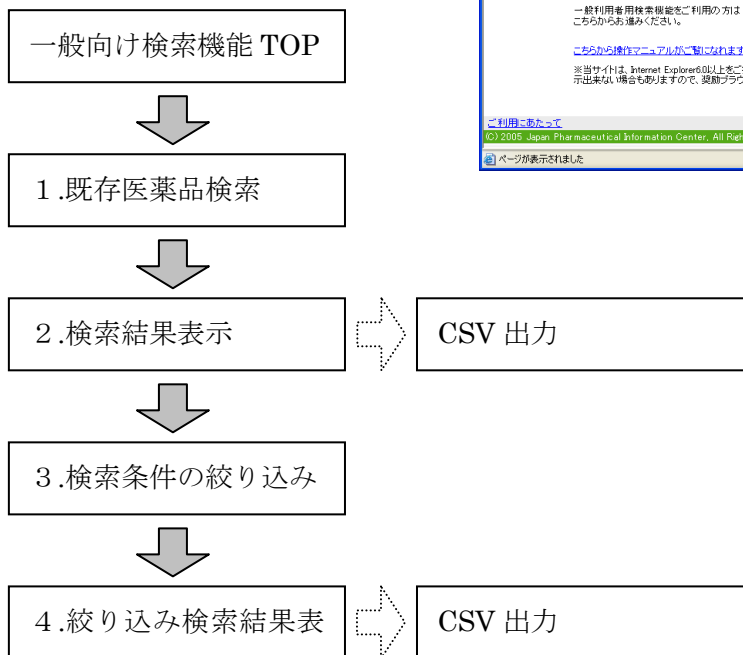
一般利用者用検索機能をご利用の方は
こちらからお進みください。

こちらから操作マニュアルがご覧になれます

※当サイトは、Internet Explorer6.0以上をご
示出来ない場合もありますので、推奨ブラウ

ご利用にあたって
(C) 2005 Japan Pharmaceutical Information Center, All Righ

ページが表示されました

一般向け検索機能 TOP

1.既存医薬品検索

2.検索結果表示

CSV 出力

3.検索条件の絞り込み

4.絞り込み検索結果表

CSV 出力